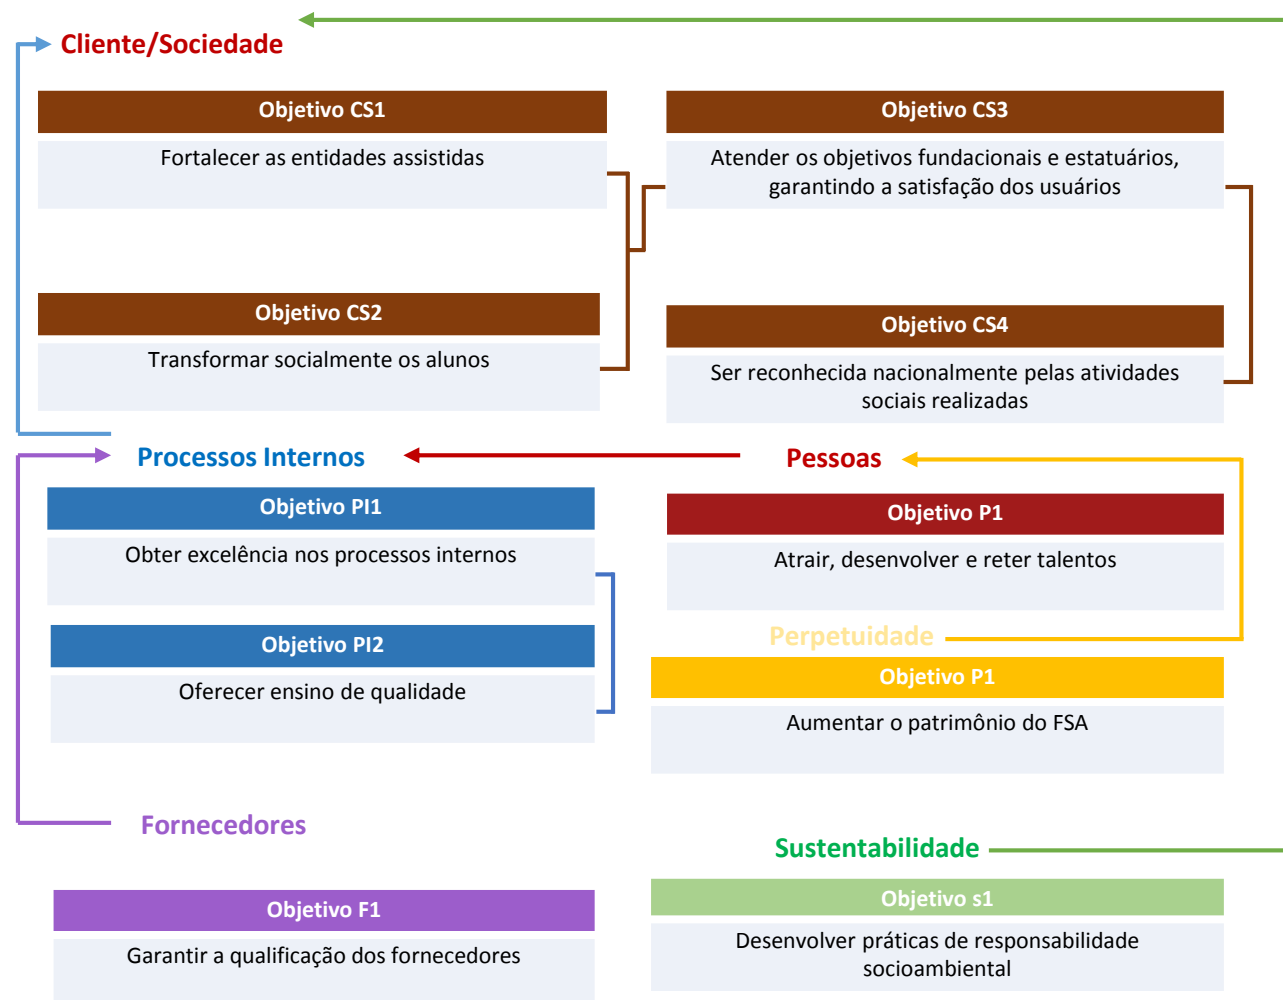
Cliente/Sociedade

Objetivo CS1

Fortalecer as entidades assistidas

Objetivo CS3

Atender os objetivos fundacionais e estatuários, garantindo a satisfação dos usuários

Objetivo CS2

Transformar socialmente os alunos

Objetivo CS4

Ser reconhecida nacionalmente pelas atividades sociais realizadas

Processos Internos

Pessoas

Objetivo PI1

Obter excelência nos processos internos

Objetivo P1

Atrair, desenvolver e reter talentos

Perpetuidade

Objetivo PI2

Oferecer ensino de qualidade

Objetivo P1

Aumentar o patrimônio do FSA

Fornecedores

Sustentabilidade

Objetivo F1

Garantir a qualificação dos fornecedores

Objetivo s1

Desenvolver práticas de responsabilidade socioambiental